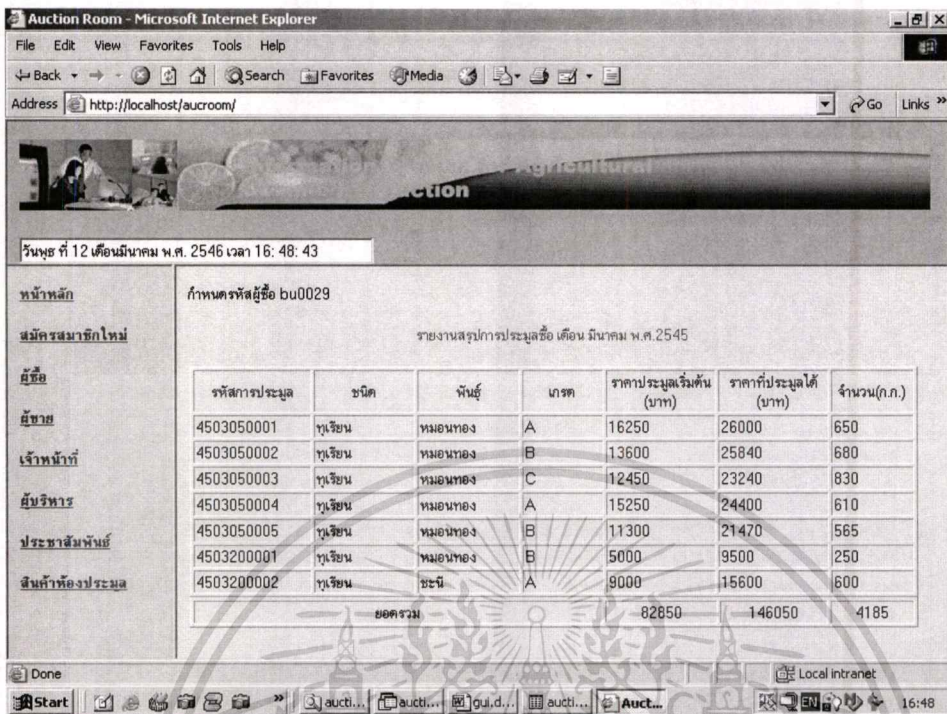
Auction Room - Microsoft Internet Explorer

File Edit View Favorites Tools Help

Back Search Favorites Media

Address http://localhost/aucroom/ Go Links »

Agricultural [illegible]ction

วันพุธ ที่ 12 เดือนมีนาคม พ.ศ. 2546 เวลา 16: 48: 43

หน้าหลัก

สมัครสมาชิกใหม่

ผู้ซื้อ

ผู้ขาย

เจ้าหน้าที่

ผู้บริหาร

ประชาสัมพันธ์

สินค้าห้องประมูล

กำหนดรหัสผู้ซื้อ bu0029

รายงานสรุปการประมูลซื้อ เดือน มีนาคม พ.ศ.2545

| รหัสการประมูล | ชนิด | พันธุ์ | เกรด | ราคาประมูลเริ่มต้น (บาท) | ราคาที่ประมูลได้ (บาท) | จำนวน(ก.ก.) |
|---|---|---|---|---|---|---|
| 4503050001 | ทุเรียน | หมอนทอง | A | 16250 | 26000 | 650 |
| 4503050002 | ทุเรียน | หมอนทอง | B | 13600 | 25840 | 680 |
| 4503050003 | ทุเรียน | หมอนทอง | C | 12450 | 23240 | 830 |
| 4503050004 | ทุเรียน | หมอนทอง | A | 15250 | 24400 | 610 |
| 4503050005 | ทุเรียน | หมอนทอง | B | 11300 | 21470 | 565 |
| 4503200001 | ทุเรียน | หมอนทอง | B | 5000 | 9500 | 250 |
| 4503200002 | ทุเรียน | ชะนี | A | 9000 | 15600 | 600 |
| ยอดรวม | | | | 82850 | 146050 | 4185 |

Done Local intranet

Start auction... aucti... gui.d... aucti... Auct... 16:48